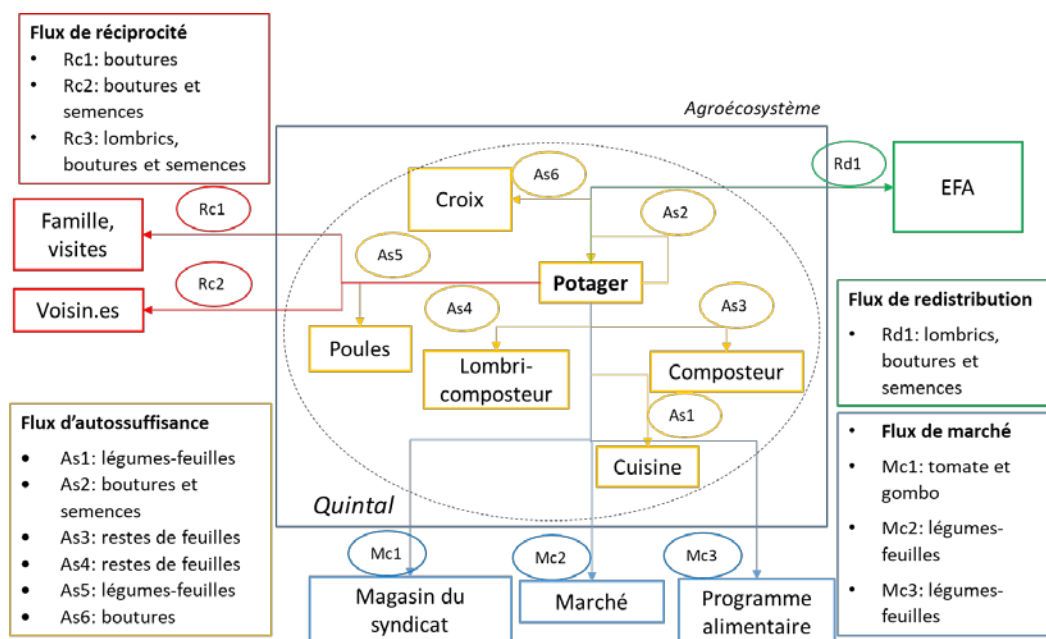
Flux de réciprocité
- Rc1: boutures
- Rc2: boutures et semences
- Rc3: lombrics, boutures et semences

Agroécosystème

Rd1

EFA

As6

Croix

As2

Rc1

Famille, visites

As5

Potager

Rc2

Voisin.es

As4

As3

Flux de redistribution
- Rd1: lombrics, boutures et semences

Poules

Lombri-composteur

Composteur

As1

Flux d'autossuffisance
- As1: légumes-feuilles
- As2: boutures et semences
- As3: restes de feuilles
- As4: restes de feuilles
- As5: légumes-feuilles
- As6: boutures

Cuisine

Quintal

- Flux de marché
- Mc1: tomate et gombo
- Mc2: légumes-feuilles
- Mc3: légumes-feuilles

Mc1

Mc2

Mc3

Magasin du syndicat

Marché

Programme alimentaire